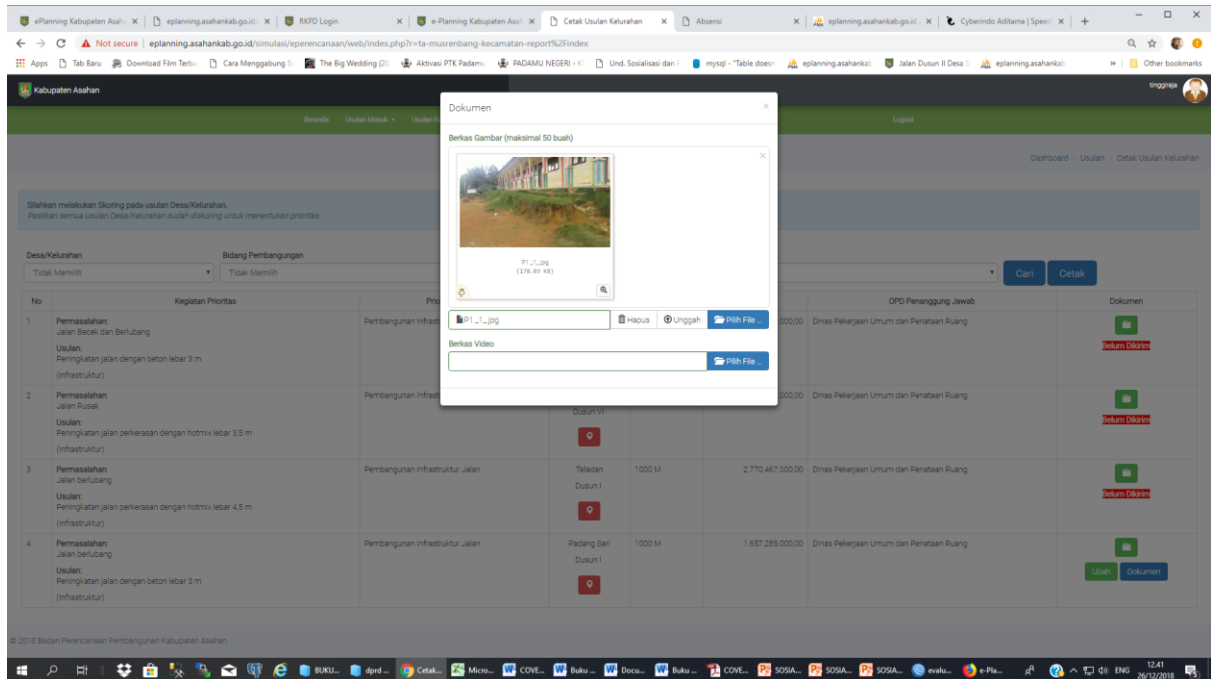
ePlanning Kabupaten Asah | eplanning.asahankab.go.id | RKPD Login | e-Planning Kabupaten Asah | Cetak Usulan Kelurahan | Absensi | eplanning.asahankab.go.id | Cyberindo Aditama | Speed

Not secure | eplanning.asahankab.go.id/simulasi/eperencanaan/web/index.php?r=ta-musrenbang-kecamatan-report%2Findex

Apps | Tab Baru | Download Film Terba | Cara Menggabung | The Big Wedding | Aktivasi PTK Padamu | PADAMU NEGERI | Und. Sosialisasi dan | mysql - "Table does | eplanning.asahankab | Jalan Dusun II Desa | eplanning.asahankab | Other bookmarks

Kabupaten Asahan

tinggiraja

Beranda | Usulan Masuk | Usulan | Logout

Dashboard / Usulan / Cetak Usulan Kelurahan

Silahkan melakukan Skoring pada usulan Desa/Kelurahan.
Pastikan semua usulan Desa/Kelurahan sudah diskoring untuk menentukan prioritas.

Desa/Kelurahan
Tidak Memilih

Bidang Pembangunan
Tidak Memilih

Cari | Cetak

| No | Kegiatan Prioritas | Prio | | | | OPD Penanggung Jawab | Dokumen |
|---|---|---|---|---|---|---|---|
| 1 | Permasalahan: Jalan Becek dan Berlubang Usulan: Peningkatan jalan dengan beton lebar 3 m (Infrastruktur) | Pembangunan Infrastr | | | .000,00 | Dinas Pekerjaan Umum dan Penataan Ruang | Belum Dikirim |
| 2 | Permasalahan: Jalan Rusak Usulan: Peningkatan jalan perkerasan dengan hotmix lebar 3,5 m (Infrastruktur) | Pembangunan Infrast | Dusun VI | | .000,00 | Dinas Pekerjaan Umum dan Penataan Ruang | Belum Dikirim |
| 3 | Permasalahan: Jalan berlubang Usulan: Peningkatan jalan perkerasan dengan hotmix lebar 4,5 m (Infrastruktur) | Pembangunan Infrastruktur Jalan | Teladan Dusun I | 1000 M | 2.770.467.000,00 | Dinas Pekerjaan Umum dan Penataan Ruang | Belum Dikirim |
| 4 | Permasalahan: Jalan berlubang Usulan: Peningkatan jalan dengan beton lebar 3 m (Infrastruktur) | Pembangunan Infrastruktur Jalan | Padang Sari Dusun I | 1000 M | 1.657.285.000,00 | Dinas Pekerjaan Umum dan Penataan Ruang | Ubah Dokumen |

Dokumen
Berkas Gambar (maksimal 50 buah)
P1_1_.jpg
(178.03 KB)
P1_1_.jpg
Hapus | Unggah | Pilih File ...
Berkas Video
Pilih File ...

© 2018 Badan Perencanaan Pembangunan Kabupaten Asahan.

BUKU... | dprd ... | Cetak... | Micro... | COVE... | Buku ... | Docu... | Buku ... | COVE... | SOSIA... | SOSIA... | SOSIA... | evalu... | e-Pla... | ENG | 12.41 26/12/2018